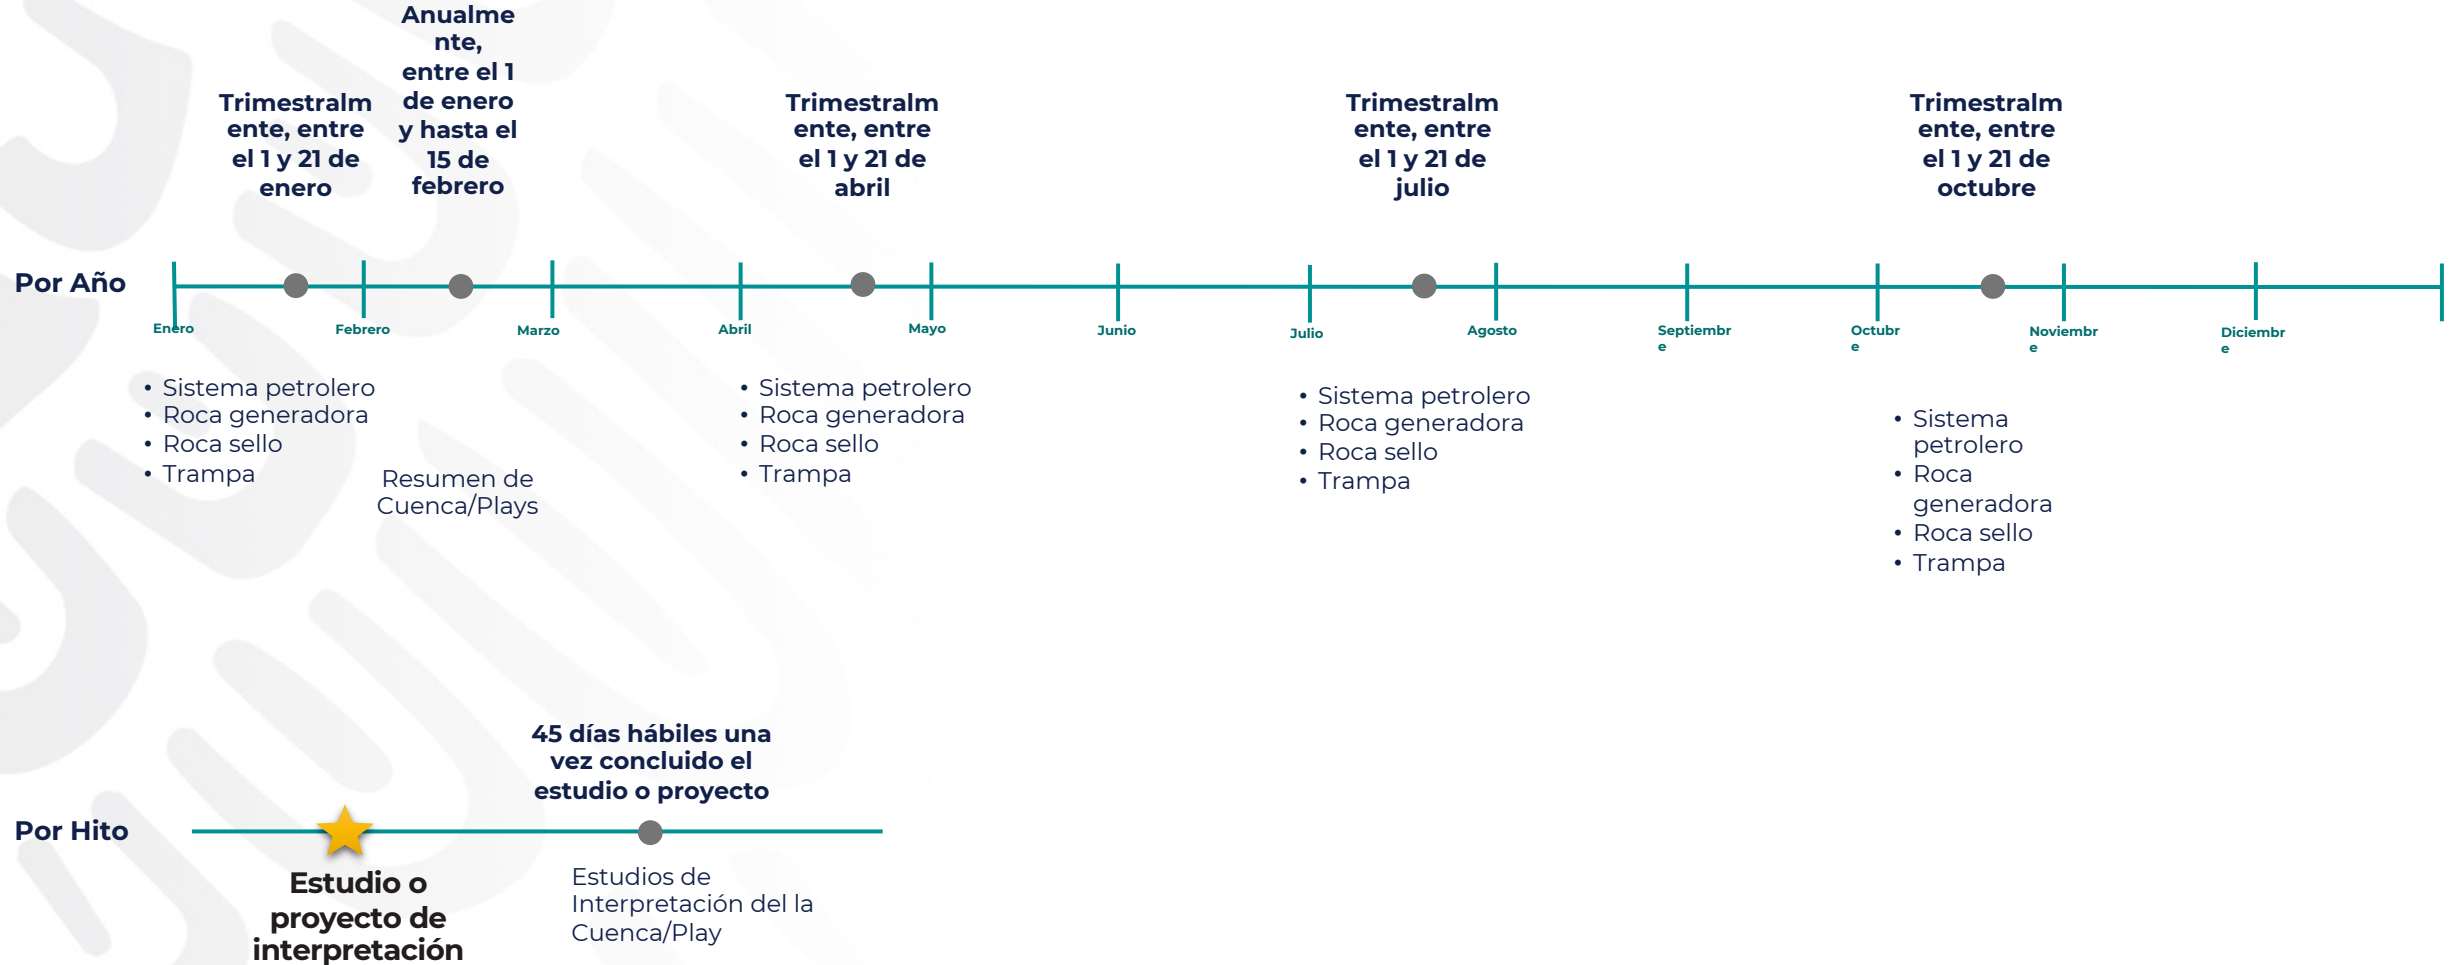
Anualmente, entre el 1 de enero y hasta el 15 de febrero

Trimestralmente, entre el 1 y 21 de enero

Trimestralmente, entre el 1 y 21 de abril

Trimestralmente, entre el 1 y 21 de julio

Trimestralmente, entre el 1 y 21 de octubre

Por Año

Enero Febrero Marzo Abril Mayo Junio Julio Agosto Septiembre Octubre Noviembre Diciembre

• Sistema petrolero
• Roca generadora
• Roca sello
• Trampa

Resumen de Cuenca/Plays

• Sistema petrolero
• Roca generadora
• Roca sello
• Trampa

• Sistema petrolero
• Roca generadora
• Roca sello
• Trampa

• Sistema petrolero
• Roca generadora
• Roca sello
• Trampa

45 días hábiles una vez concluido el estudio o proyecto

Por Hito

Estudio o proyecto de interpretación

Estudios de Interpretación del la Cuenca/Play